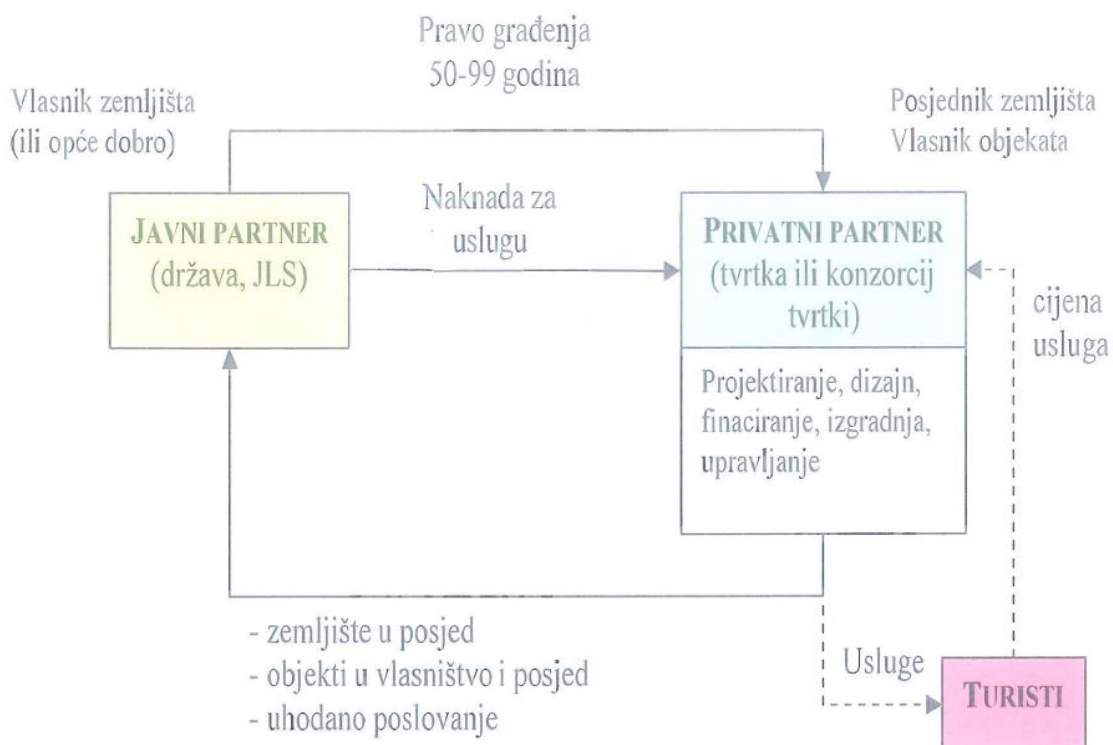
Pravo građenja
50-99 godina

Vlasnik zemljišta
(ili opće dobro)

Posjednik zemljišta
Vlasnik objekata

Naknada za
uslugu

JAVNI PARTNER
(država, JLS)

PRIVATNI PARTNER
(tvrtka ili konzorcij tvrtki)

Projektiranje, dizajn, finaciranje, izgradnja, upravljanje

cijena
usluga

- zemljište u posjed
- objekti u vlasništvo i posjed
- uhodano poslovanje

Usluge

TURISTI